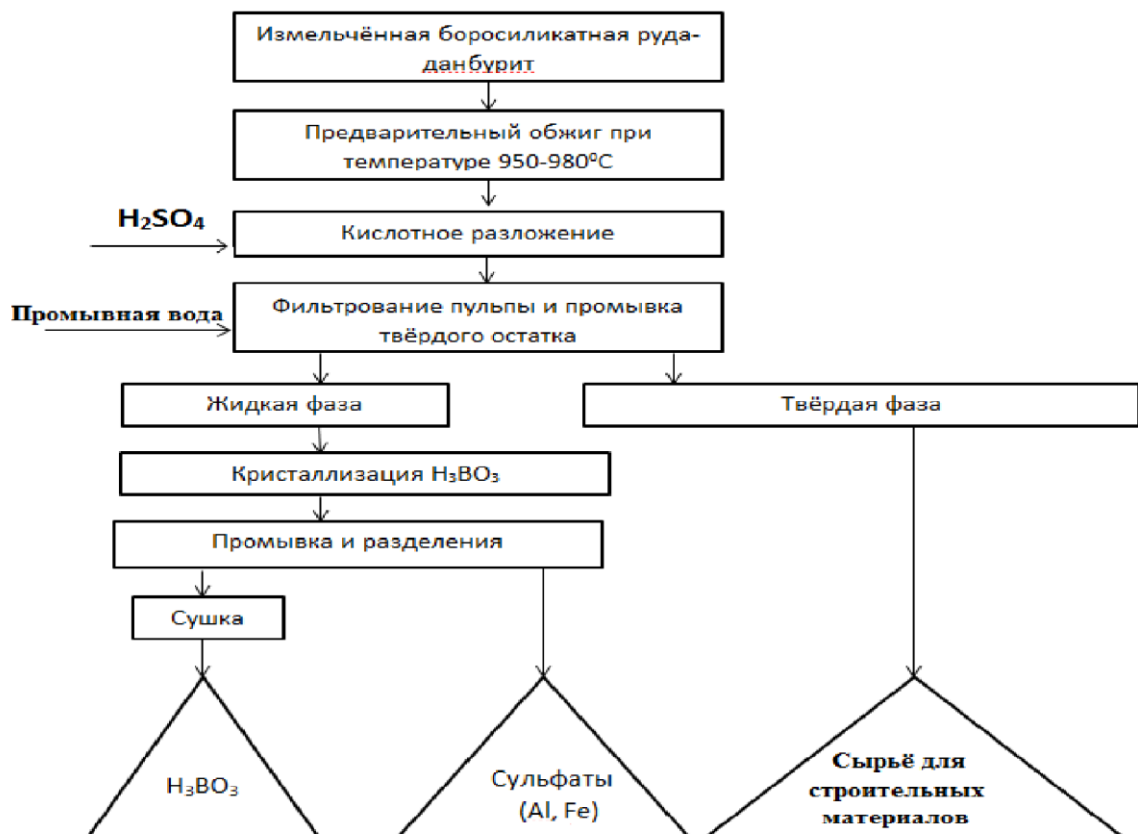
Измельчённая боросиликатная руда-данбурит

Предварительный обжиг при температуре 950-980$^0$С

$H_2SO_4$

Кислотное разложение

Промывная вода

Фильтрование пульпы и промывка твёрдого остатка

Жидкая фаза

Твёрдая фаза

Кристаллизация $H_3BO_3$

Промывка и разделения

Сушка

$H_3BO_3$

Сульфаты (Al, Fe)

Сырьё для строительных материалов